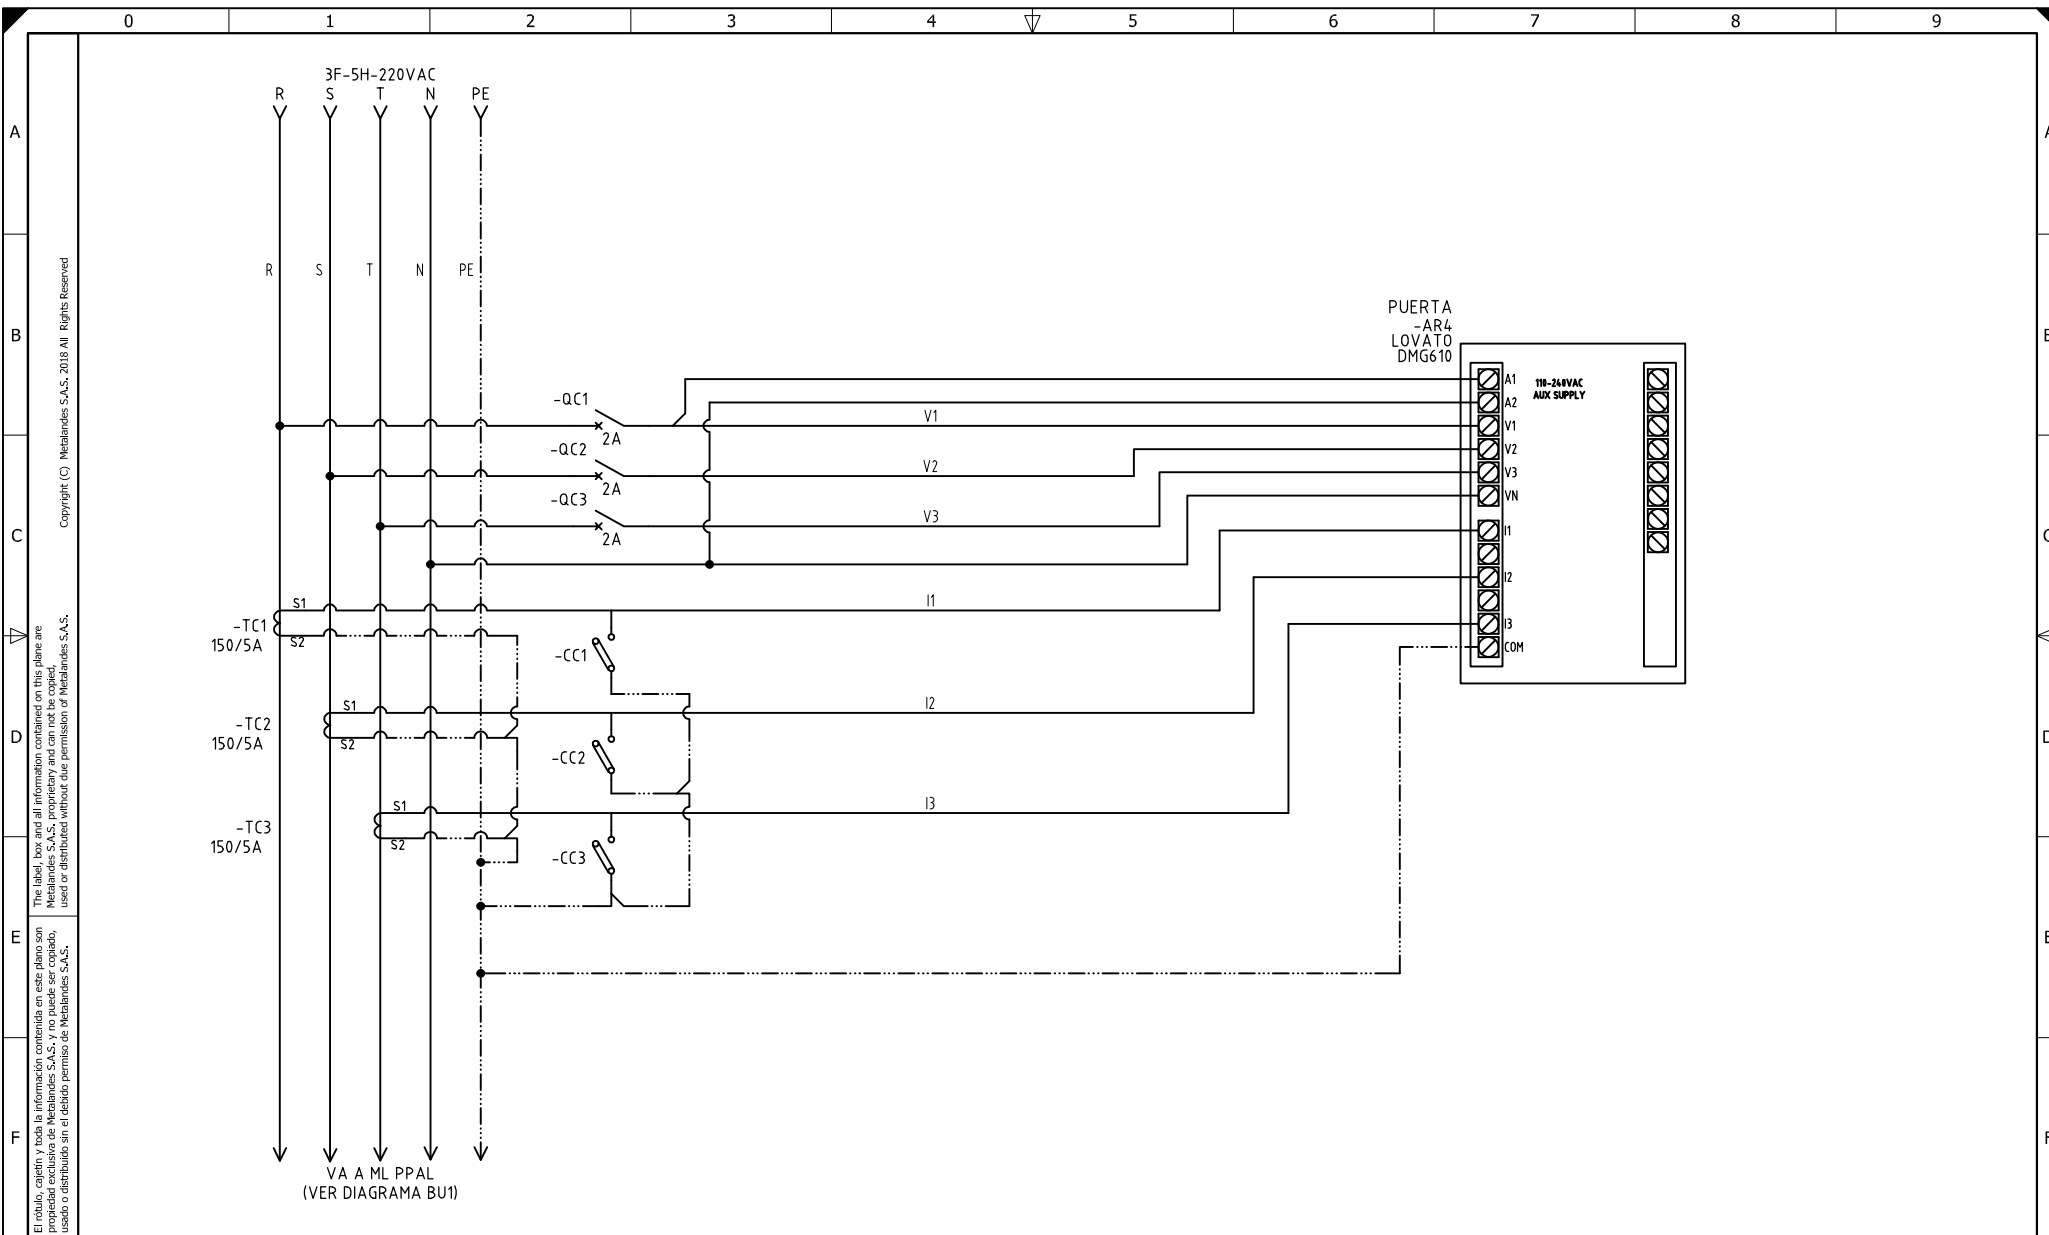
0 1 2 3 4 5 6 7 8 9

A
B
C
D
E
F

Copyright (C) Metalandes S.A.S. 2018 All Rights Reserved

The label, box and all information contained on this plane are Metalandes S.A.S. proprietary and can not be copied, used or distributed without due permission of Metalandes S.A.S.

El rótulo, cajetín y toda la información contenida en este plano son propiedad exclusiva de Metalandes S.A.S. y no puede ser copiado, usado o distribuido sin el debido permiso de Metalandes S.A.S.

3F-5H-220VAC
R S T N PE

R S T N PE

PUERTA
-AR4
LOVATO
DMG610

A1
A2
V1
V2
V3
VN
I1
I2
I3
COM

110-240VAC
AUX SUPPLY

-QC1
2A
-QC2
2A
-QC3
2A

V1
V2
V3

I1
I2
I3

-TC1
150/5A
S1
S2

-TC2
150/5A
S1
S2

-TC3
150/5A
S1
S2

-CC1
-CC2
-CC3

VA A ML PPAL
(VER DIAGRAMA BU1)